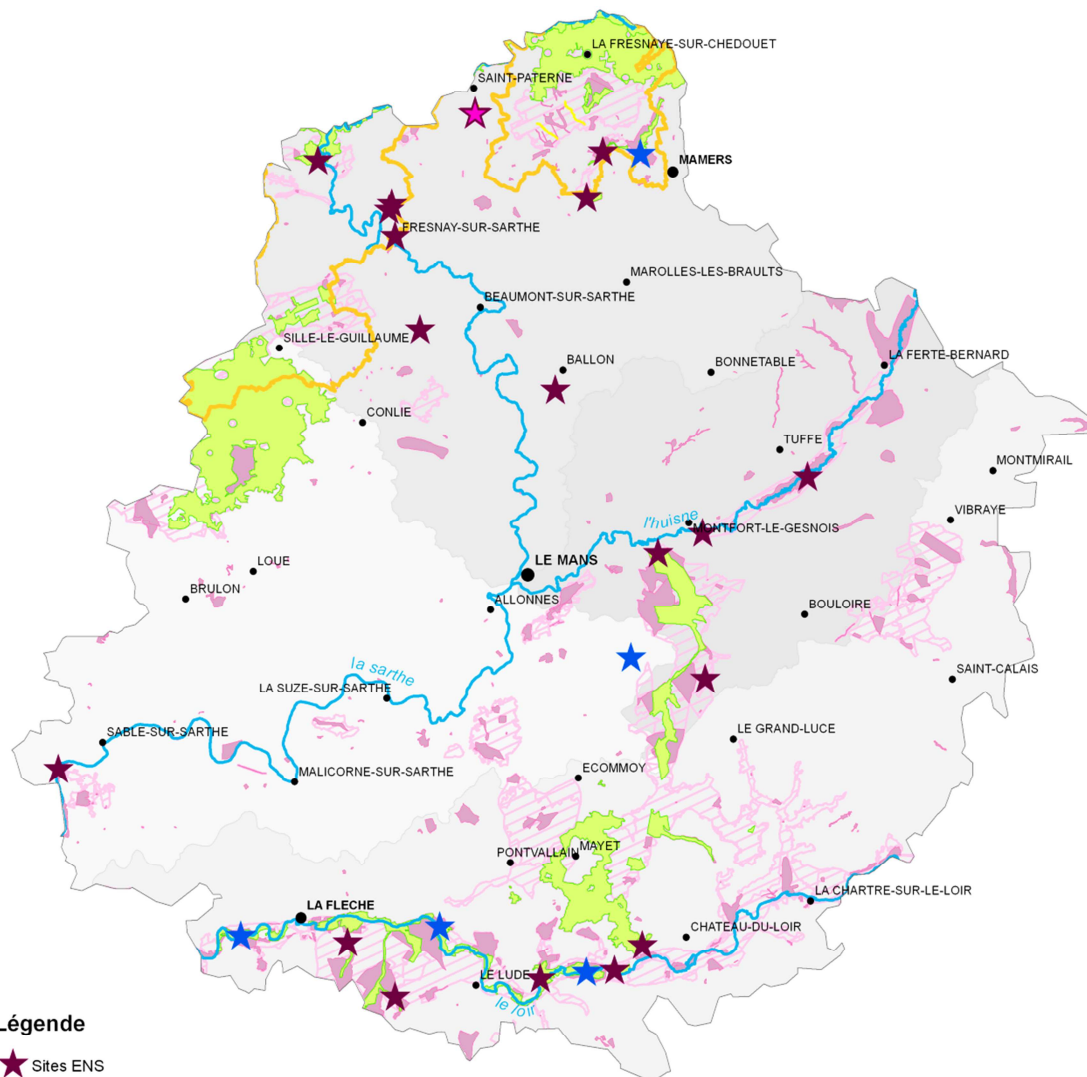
LA FRESNAYE-SUR-CHEDOUET
SAINT-PATERNE
MAMERS
FRESNAY-SUR-SARTHE
MAROLLES-LES-BRAULTS
BEAUMONT-SUR-SARTHE
SILLE-LE-GUILLAUME
BALLON
BONNETABLE
LA FERTE-BERNARD
CONLIE
TUFFE
MONTMIRAIL
VIBRAYE
l'huisne
MONTFORT-LE-GESNOIS
LE MANS
LOUE
BRULON
ALLONNES
BOULOIRE
la sarthe
SAINT-CALAIS
LA SUZE-SUR-SARTHE
SABLE-SUR-SARTHE
LE GRAND-LUCE
MALICORNE-SUR-SARTHE
ECOMMOY
PONTVALLAIN
MAYET
LA CHARTRE-SUR-LE-LOIR
LA FLECHE
CHATEAU-DU-LOIR
LE LUDE
le loir

Légende
Sites ENS